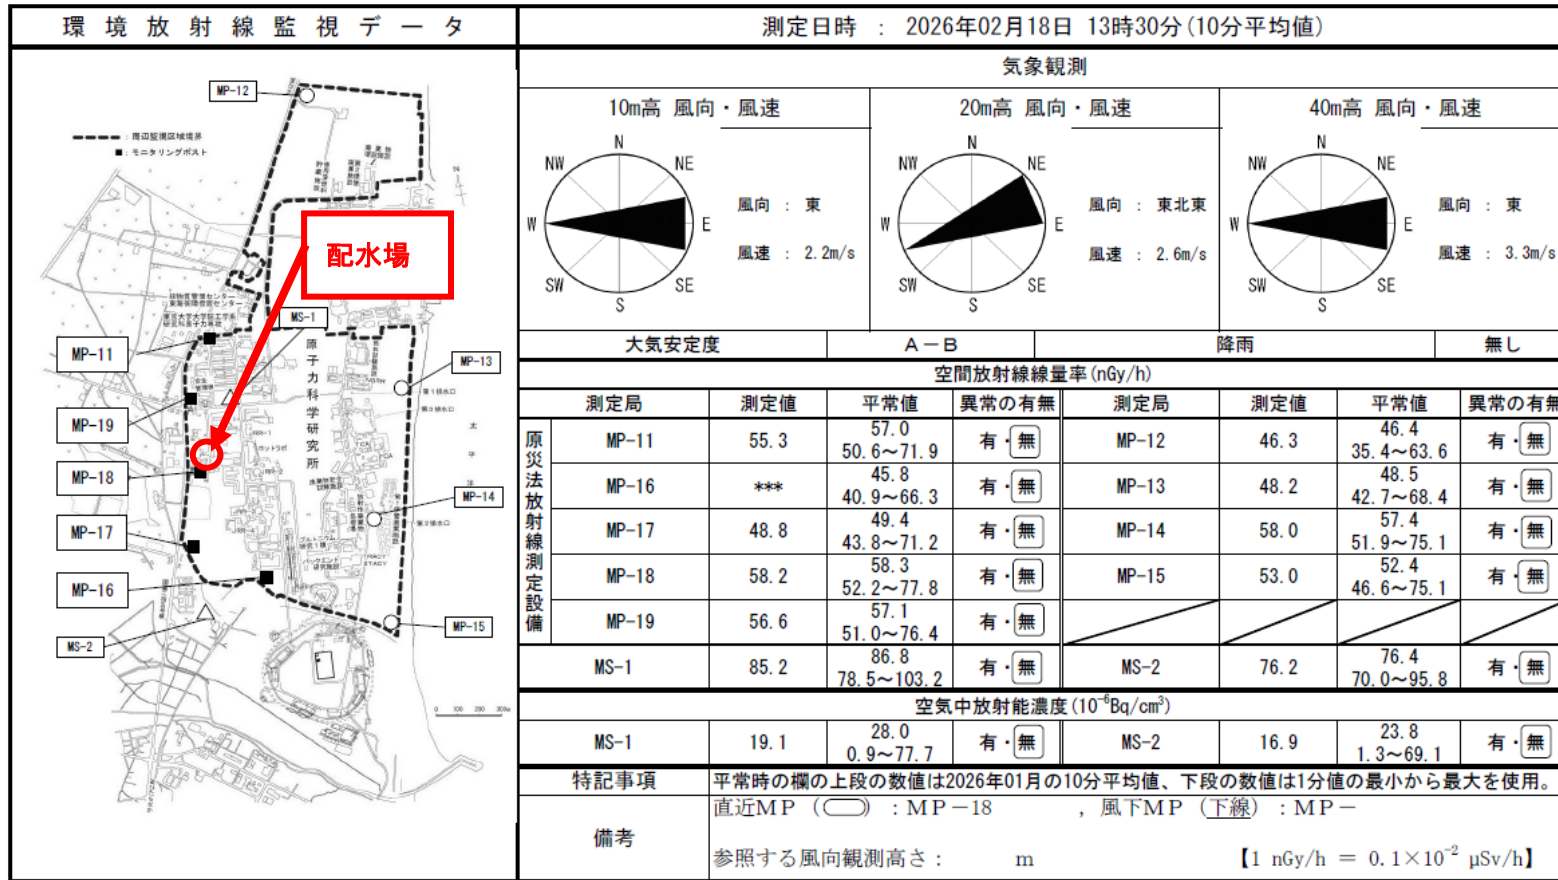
環境放射線監視データ

測定日時 ： 2026年02月18日 13時30分(10分平均値)

MP-12
----：周辺監視区域境界
■：モニタリングポスト
配水場
MS-1
MP-11
MP-13
MP-19
原子力科学研究所
MP-18
MP-14
MP-17
MP-16
MP-15
MS-2

気象観測

10m高 風向・風速
N NE E SE S SW W NW
風向 ： 東
風速 ： 2.2m/s

20m高 風向・風速
N NE E SE S SW W NW
風向 ： 東北東
風速 ： 2.6m/s

40m高 風向・風速
N NE E SE S SW W NW
風向 ： 東
風速 ： 3.3m/s

| 大気安定度 | A－B | 降雨 | 無し |
|---|---|---|---|

空間放射線線量率(nGy/h)

| | 測定局 | 測定値 | 平常値 | 異常の有無 | 測定局 | 測定値 | 平常値 | 異常の有無 |
|---|---|---|---|---|---|---|---|---|
| 原災法放射線測定設備 | MP-11 | 55.3 | 57.0 50.6～71.9 | 有・無 | MP-12 | 46.3 | 46.4 35.4～63.6 | 有・無 |
| | MP-16 | *** | 45.8 40.9～66.3 | 有・無 | MP-13 | 48.2 | 48.5 42.7～68.4 | 有・無 |
| | MP-17 | 48.8 | 49.4 43.8～71.2 | 有・無 | MP-14 | 58.0 | 57.4 51.9～75.1 | 有・無 |
| | MP-18 | 58.2 | 58.3 52.2～77.8 | 有・無 | MP-15 | 53.0 | 52.4 46.6～75.1 | 有・無 |
| | MP-19 | 56.6 | 57.1 51.0～76.4 | 有・無 | | | | |
| | MS-1 | 85.2 | 86.8 78.5～103.2 | 有・無 | MS-2 | 76.2 | 76.4 70.0～95.8 | 有・無 |

空気中放射能濃度($10^{-6}$Bq/cm$^3$)

| MS-1 | 19.1 | 28.0 0.9～77.7 | 有・無 | MS-2 | 16.9 | 23.8 1.3～69.1 | 有・無 |
|---|---|---|---|---|---|---|---|

特記事項　平常時の欄の上段の数値は2026年01月の10分平均値、下段の数値は1分値の最小から最大を使用。

備考　直近MP（　）：MP－18　，風下MP（下線）：MP－
参照する風向観測高さ：　m　【1 nGy/h ＝ 0.1×$10^{-2}$ μSv/h】